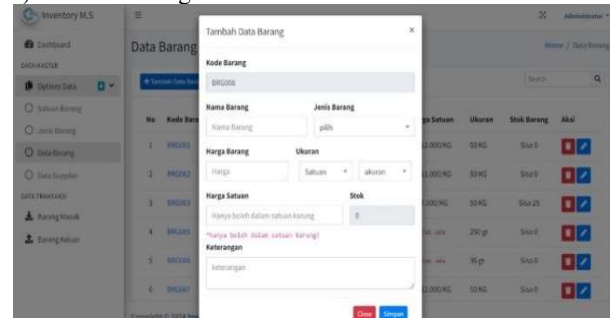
Inventory M.S
Administrator
Dashboard
DATA MASTER
Options Data
Satuan Barang
Jenis Barang
Data Barang
Data Supplier
DATA TRANSAKSI
Barang Masuk
Barang Keluar
Data Barang
Home / Data Barang
+ Tambah Data Barang
Search
| No | Kode Barang | ... | Harga Satuan | Ukuran | Stok Barang | Aksi |
|---|---|---|---|---|---|---|
| 1 | BRG001 | | 2.000/KG | 10 KG | Sisa 0 | |
| 2 | BRG002 | | 1.000/KG | 10 KG | Sisa 0 | |
| 3 | BRG003 | | 2.000/KG | 10 KG | Sisa 25 | |
| 4 | BRG004 | | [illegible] | 250 gr | Sisa 0 | |
| 5 | BRG005 | | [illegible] | 36 gr | Sisa 0 | |
| 6 | BRG007 | | 2.000/KG | 10 KG | Sisa 0 | |
Copyright © 2024 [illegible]
Tambah Data Barang
×
Kode Barang
BRG008
Nama Barang
Nama Barang
Jenis Barang
pilih
Harga Barang
Harga
Ukuran
Satuan
ukuran
Harga Satuan
Hanya boleh dalam satuan kurung
Stok
0
*Hanya boleh dalam satuan kurung!
Keterangan
Keterangan
Close
Simpan